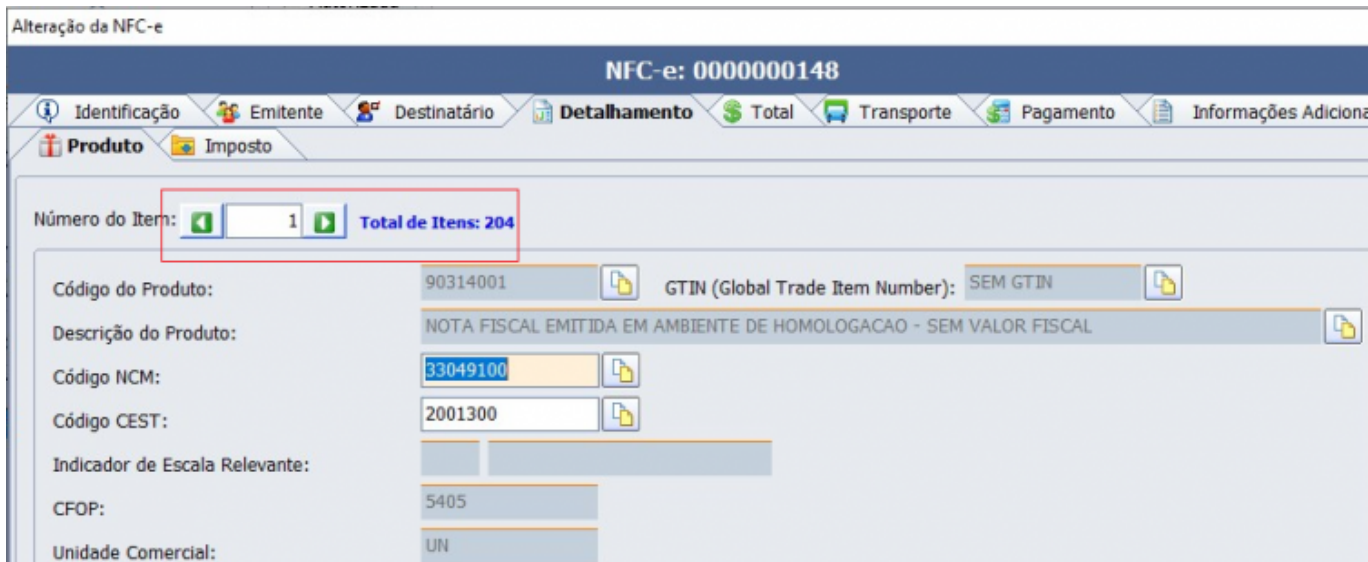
Alteração da NFC-e

NFC-e: 0000000148

Identificação | Emitente | Destinatário | Detalhamento | Total | Transporte | Pagamento | Informações Adiciona

Produto | Imposto

Número do Item: 1 Total de Itens: 204

Código do Produto: 90314001 GTIN (Global Trade Item Number): SEM GTIN

Descrição do Produto: NOTA FISCAL EMITIDA EM AMBIENTE DE HOMOLOGACAO - SEM VALOR FISCAL

Código NCM: 33049100

Código CEST: 2001300

Indicador de Escala Relevante:

CFOP: 5405

Unidade Comercial: UN